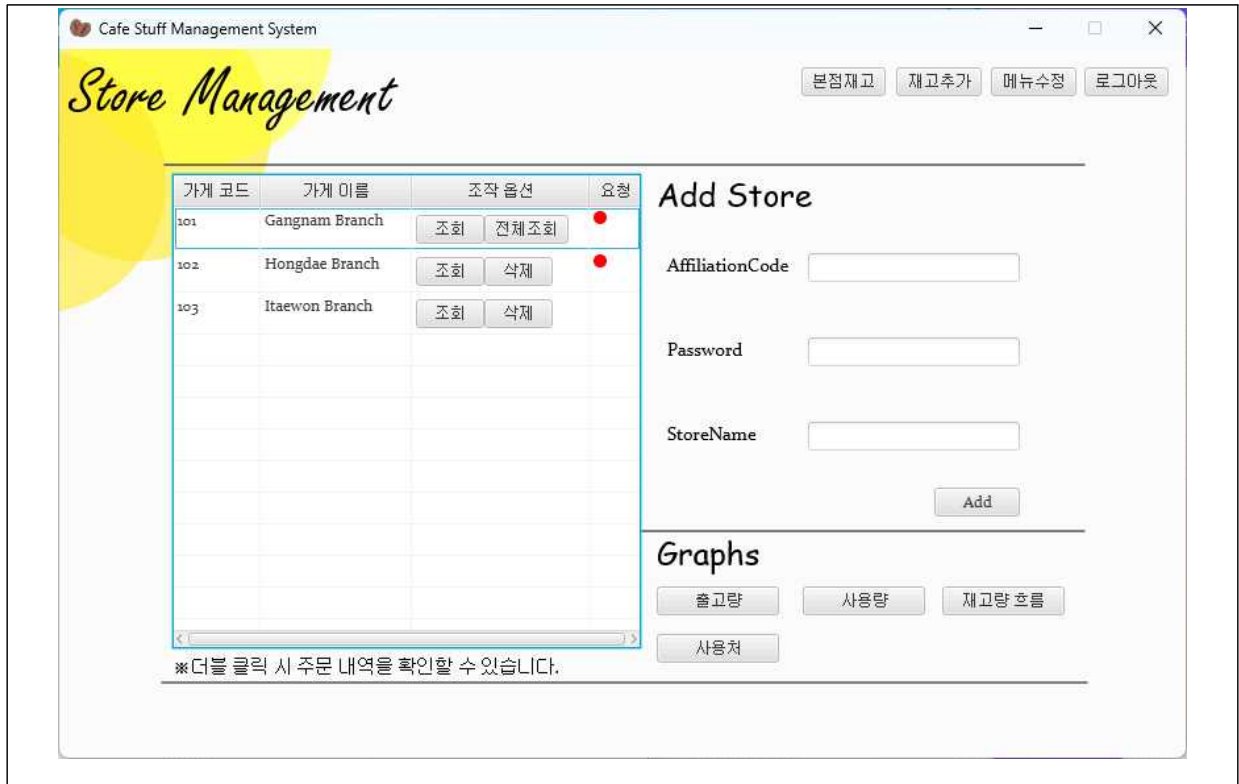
Cafe Stuff Management System

Store Management

본점재고 재고추가 메뉴수정 로그아웃

| 가게 코드 | 가게 이름 | 조작 옵션 | 요청 |
|---|---|---|---|
| 101 | Gangnam Branch | 조회 전체조회 | ● |
| 102 | Hongdae Branch | 조회 삭제 | ● |
| 103 | Itaewon Branch | 조회 삭제 | |

※더블 클릭 시 주문 내역을 확인할 수 있습니다.

Add Store

AffiliationCode

Password

StoreName

Add

Graphs

출고량 사용량 재고량 흐름

사용처